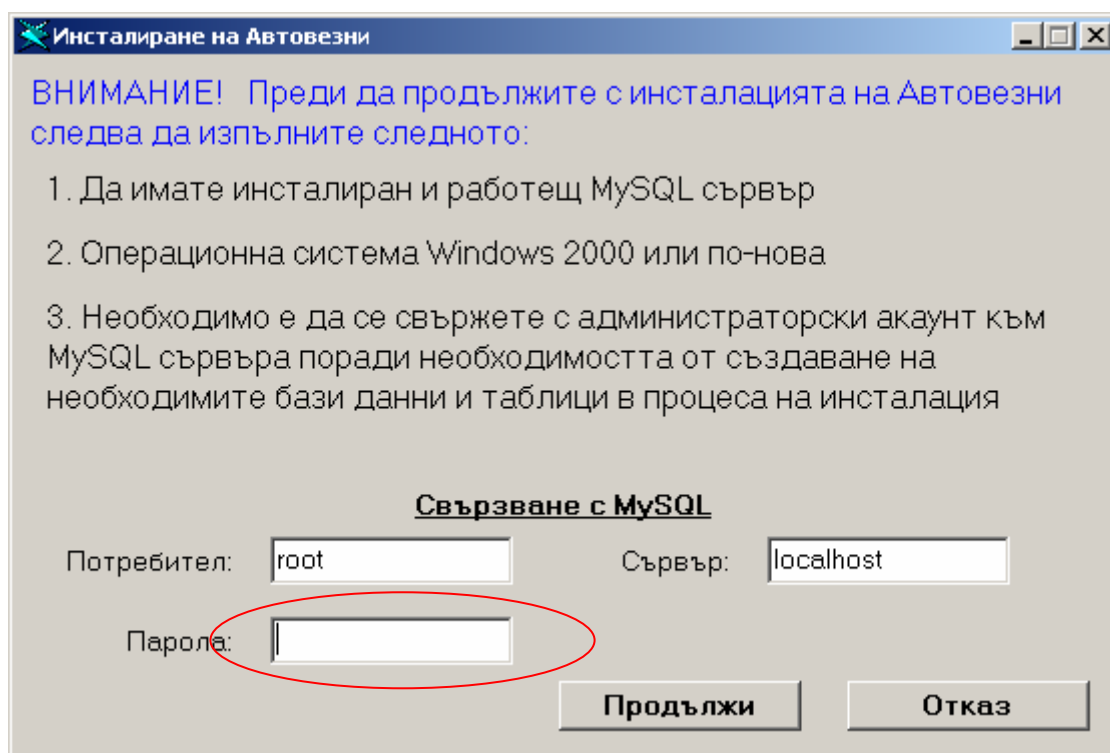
Инсталиране на Автовезни

ВНИМАНИЕ! Преди да продължите с инсталацията на Автовезни следва да изпълните следното:

1. Да имате инсталиран и работещ MySQL сървър

2. Операционна система Windows 2000 или по-нова

3. Необходимо е да се свържете с администраторски акаунт към MySQL сървъра поради необходимостта от създаване на необходимите бази данни и таблици в процеса на инсталация

Свързване с MySQL

Потребител: root

Сървър: localhost

Парола:

Продължи

Отказ